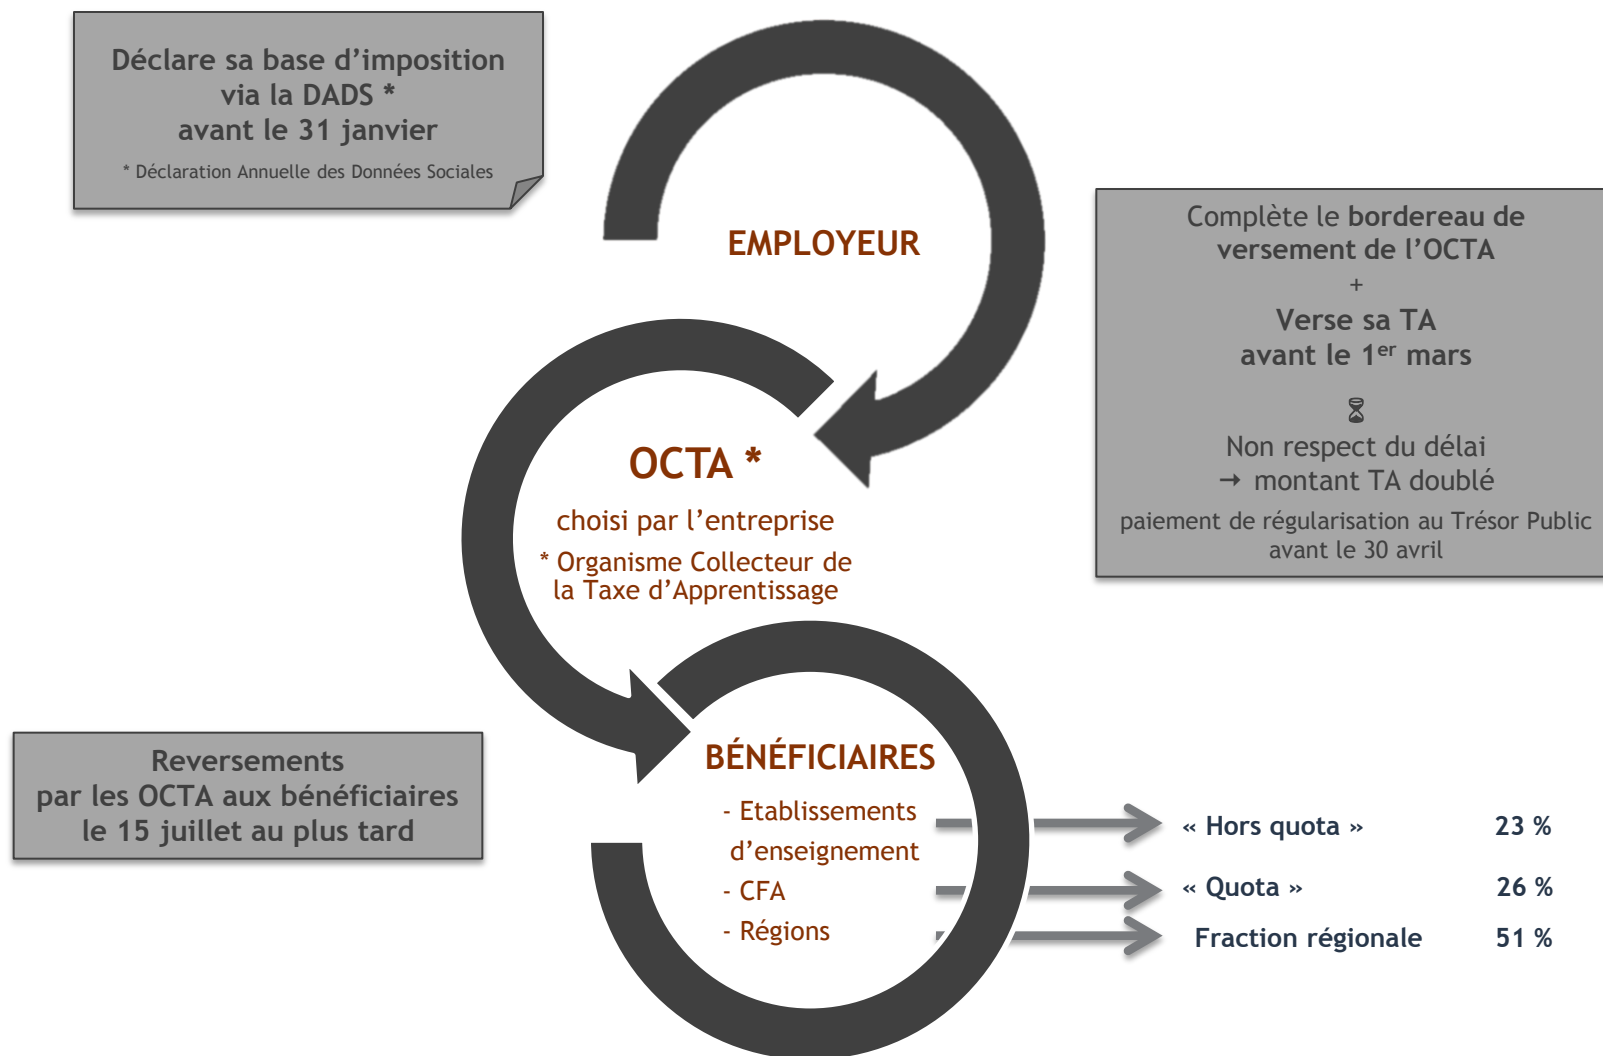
Déclare sa base d'imposition via la DADS * avant le 31 janvier

* Déclaration Annuelle des Données Sociales

EMPLOYEUR

Complète le bordereau de versement de l'OCTA

+

Verse sa TA avant le 1$^{er}$ mars

⌛

Non respect du délai → montant TA doublé

paiement de régularisation au Trésor Public avant le 30 avril

OCTA *

choisi par l'entreprise

* Organisme Collecteur de la Taxe d'Apprentissage

Reversements par les OCTA aux bénéficiaires le 15 juillet au plus tard

BÉNÉFICIAIRES

- Etablissements d'enseignement
- CFA
- Régions

« Hors quota » 23 %

« Quota » 26 %

Fraction régionale 51 %